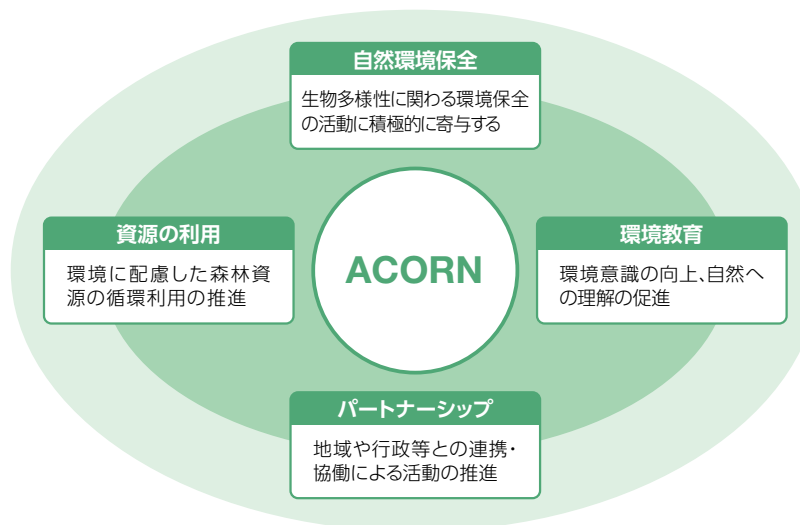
自然環境保全

生物多様性に関わる環境保全の活動に積極的に寄与する

資源の利用

環境に配慮した森林資源の循環利用の推進

ACORN

環境教育

環境意識の向上､自然への理解の促進

パートナーシップ

地域や行政等との連携･協働による活動の推進